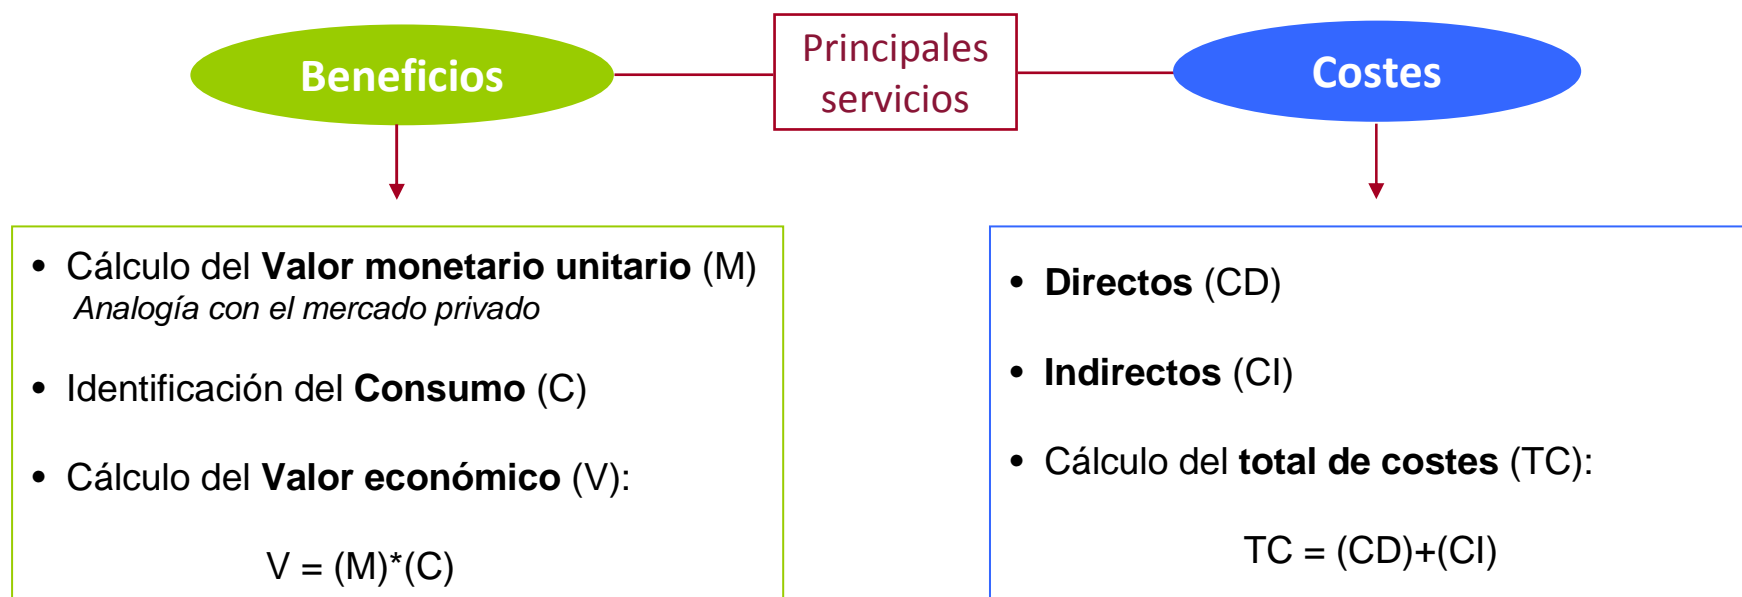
Beneficios

Principales servicios

Costes

• Cálculo del **Valor monetario unitario** (M)
*Analogía con el mercado privado*

• Identificación del **Consumo** (C)

• Cálculo del **Valor económico** (V):

V = (M)*(C)

• **Directos** (CD)

• **Indirectos** (CI)

• Cálculo del **total de costes** (TC):

TC = (CD)+(CI)